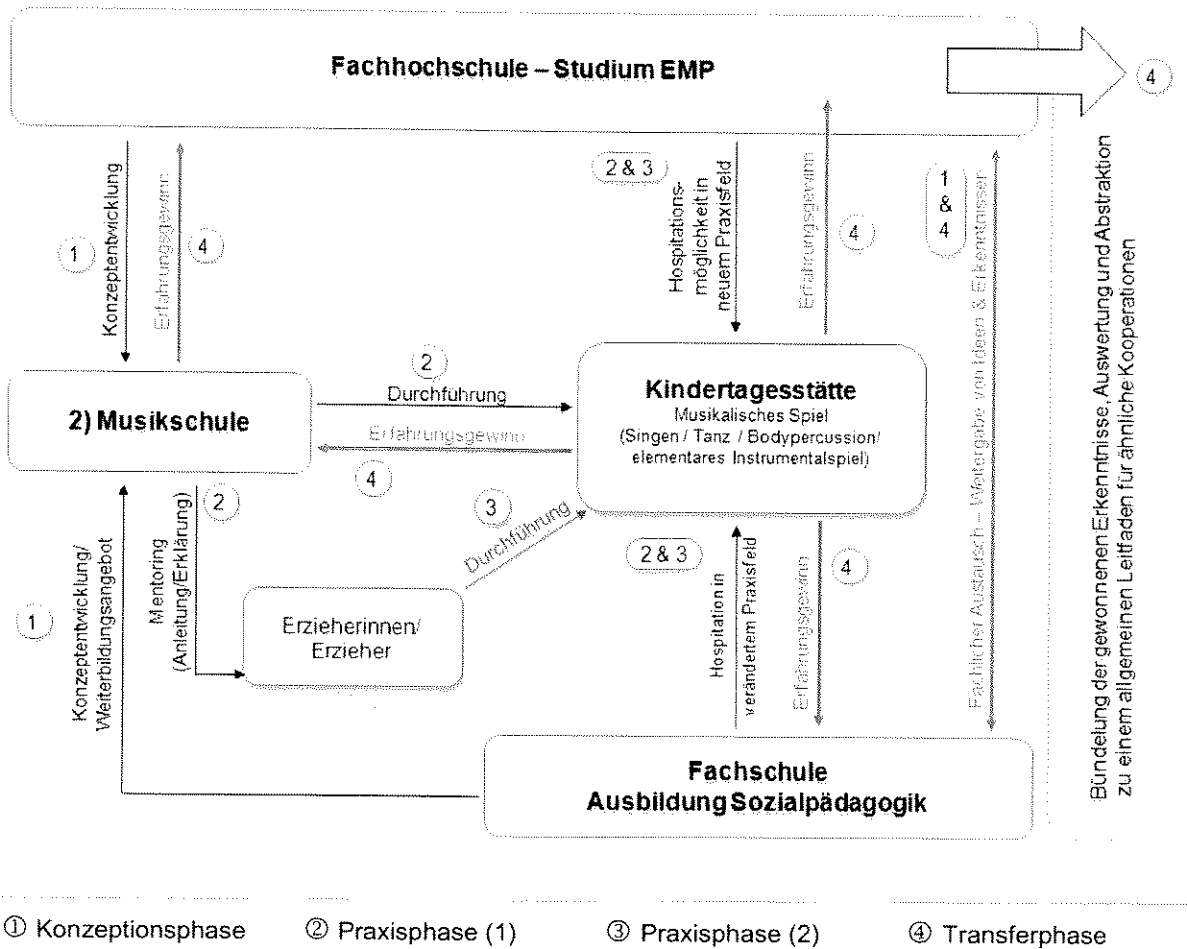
Fachhochschule – Studium EMP

4

Bündelung der gewonnenen Erkenntnisse, Auswertung und Abstraktion zu einem allgemeinen Leitfaden für ähnliche Kooperationen

1 Konzeptentwicklung

4 Erfahrungsgewinn

2 & 3 Hospitations-möglichkeit in neuem Praxisfeld

4 Erfahrungsgewinn

1 & 4 Fachlicher Austausch – Weitergabe von Ideen & Erkenntnissen

2) Musikschule

2 Durchführung

4 Erfahrungsgewinn

Kindertagesstätte
Musikalisches Spiel
(Singen / Tanz / Bodypercussion/ elementares Instrumentalspiel)

2 Mentoring (Anleitung/Erklärung)

3 Durchführung

2 & 3 Hospitation in verändertem Praxisfeld

4 Erfahrungsgewinn

1 Konzeptentwicklung/ Weiterbildungsangebot

Erzieherinnen/ Erzieher

Fachschule
Ausbildung Sozialpädagogik

① Konzeptionsphase ② Praxisphase (1) ③ Praxisphase (2) ④ Transferphase